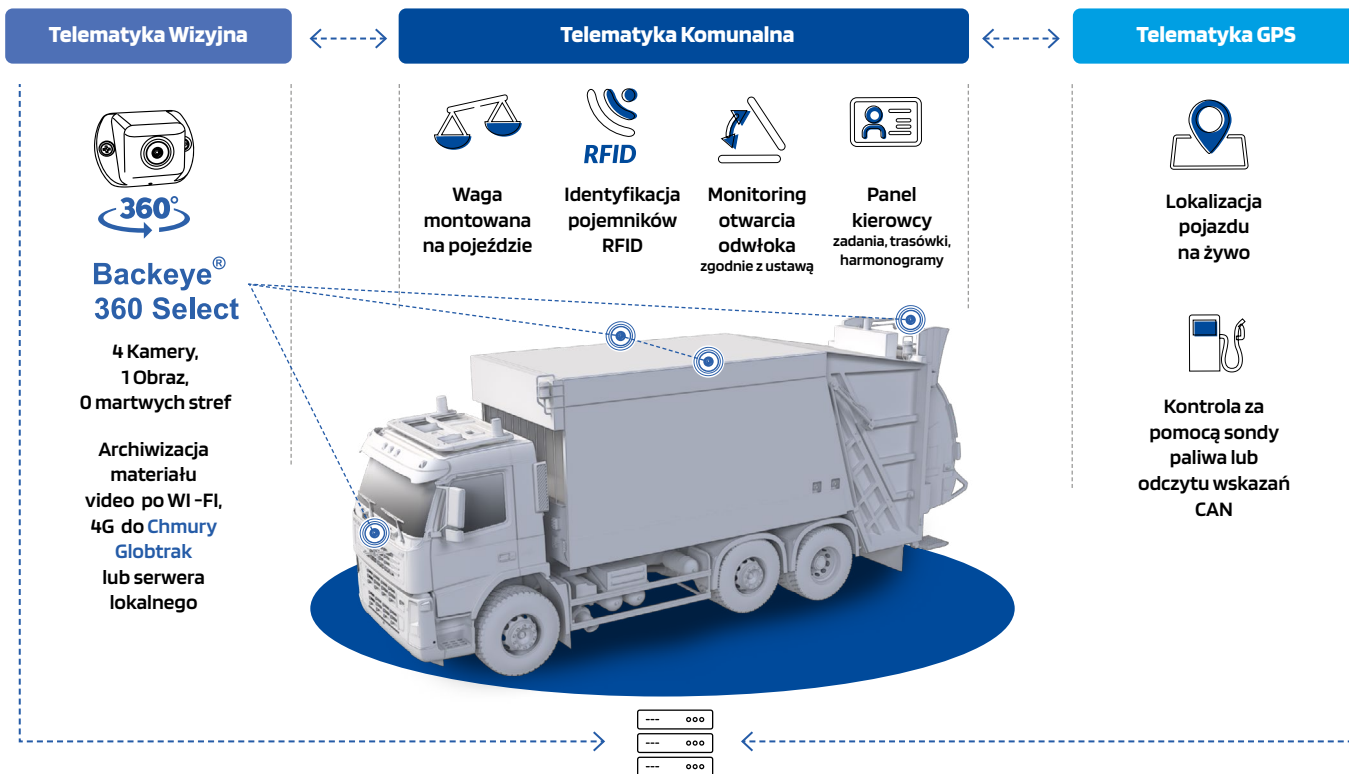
Telematyka Wizyjna

Telematyka Komunalna

Telematyka GPS

360°

Backeye®
360 Select

4 Kamery,
1 Obraz,
0 martwych stref

Archiwizacja materiału video po WI -FI, 4G do Chmury Globtrak lub serwera lokalnego

Waga montowana na pojeździe

RFID

Identyfikacja pojemników RFID

Monitoring otwarcia odwłoka
zgodnie z ustawą

Panel kierowcy
zadania, trasówki, harmonogramy

Lokalizacja pojazdu na żywo

Kontrola za pomocą sondy paliwa lub odczytu wskazań CAN